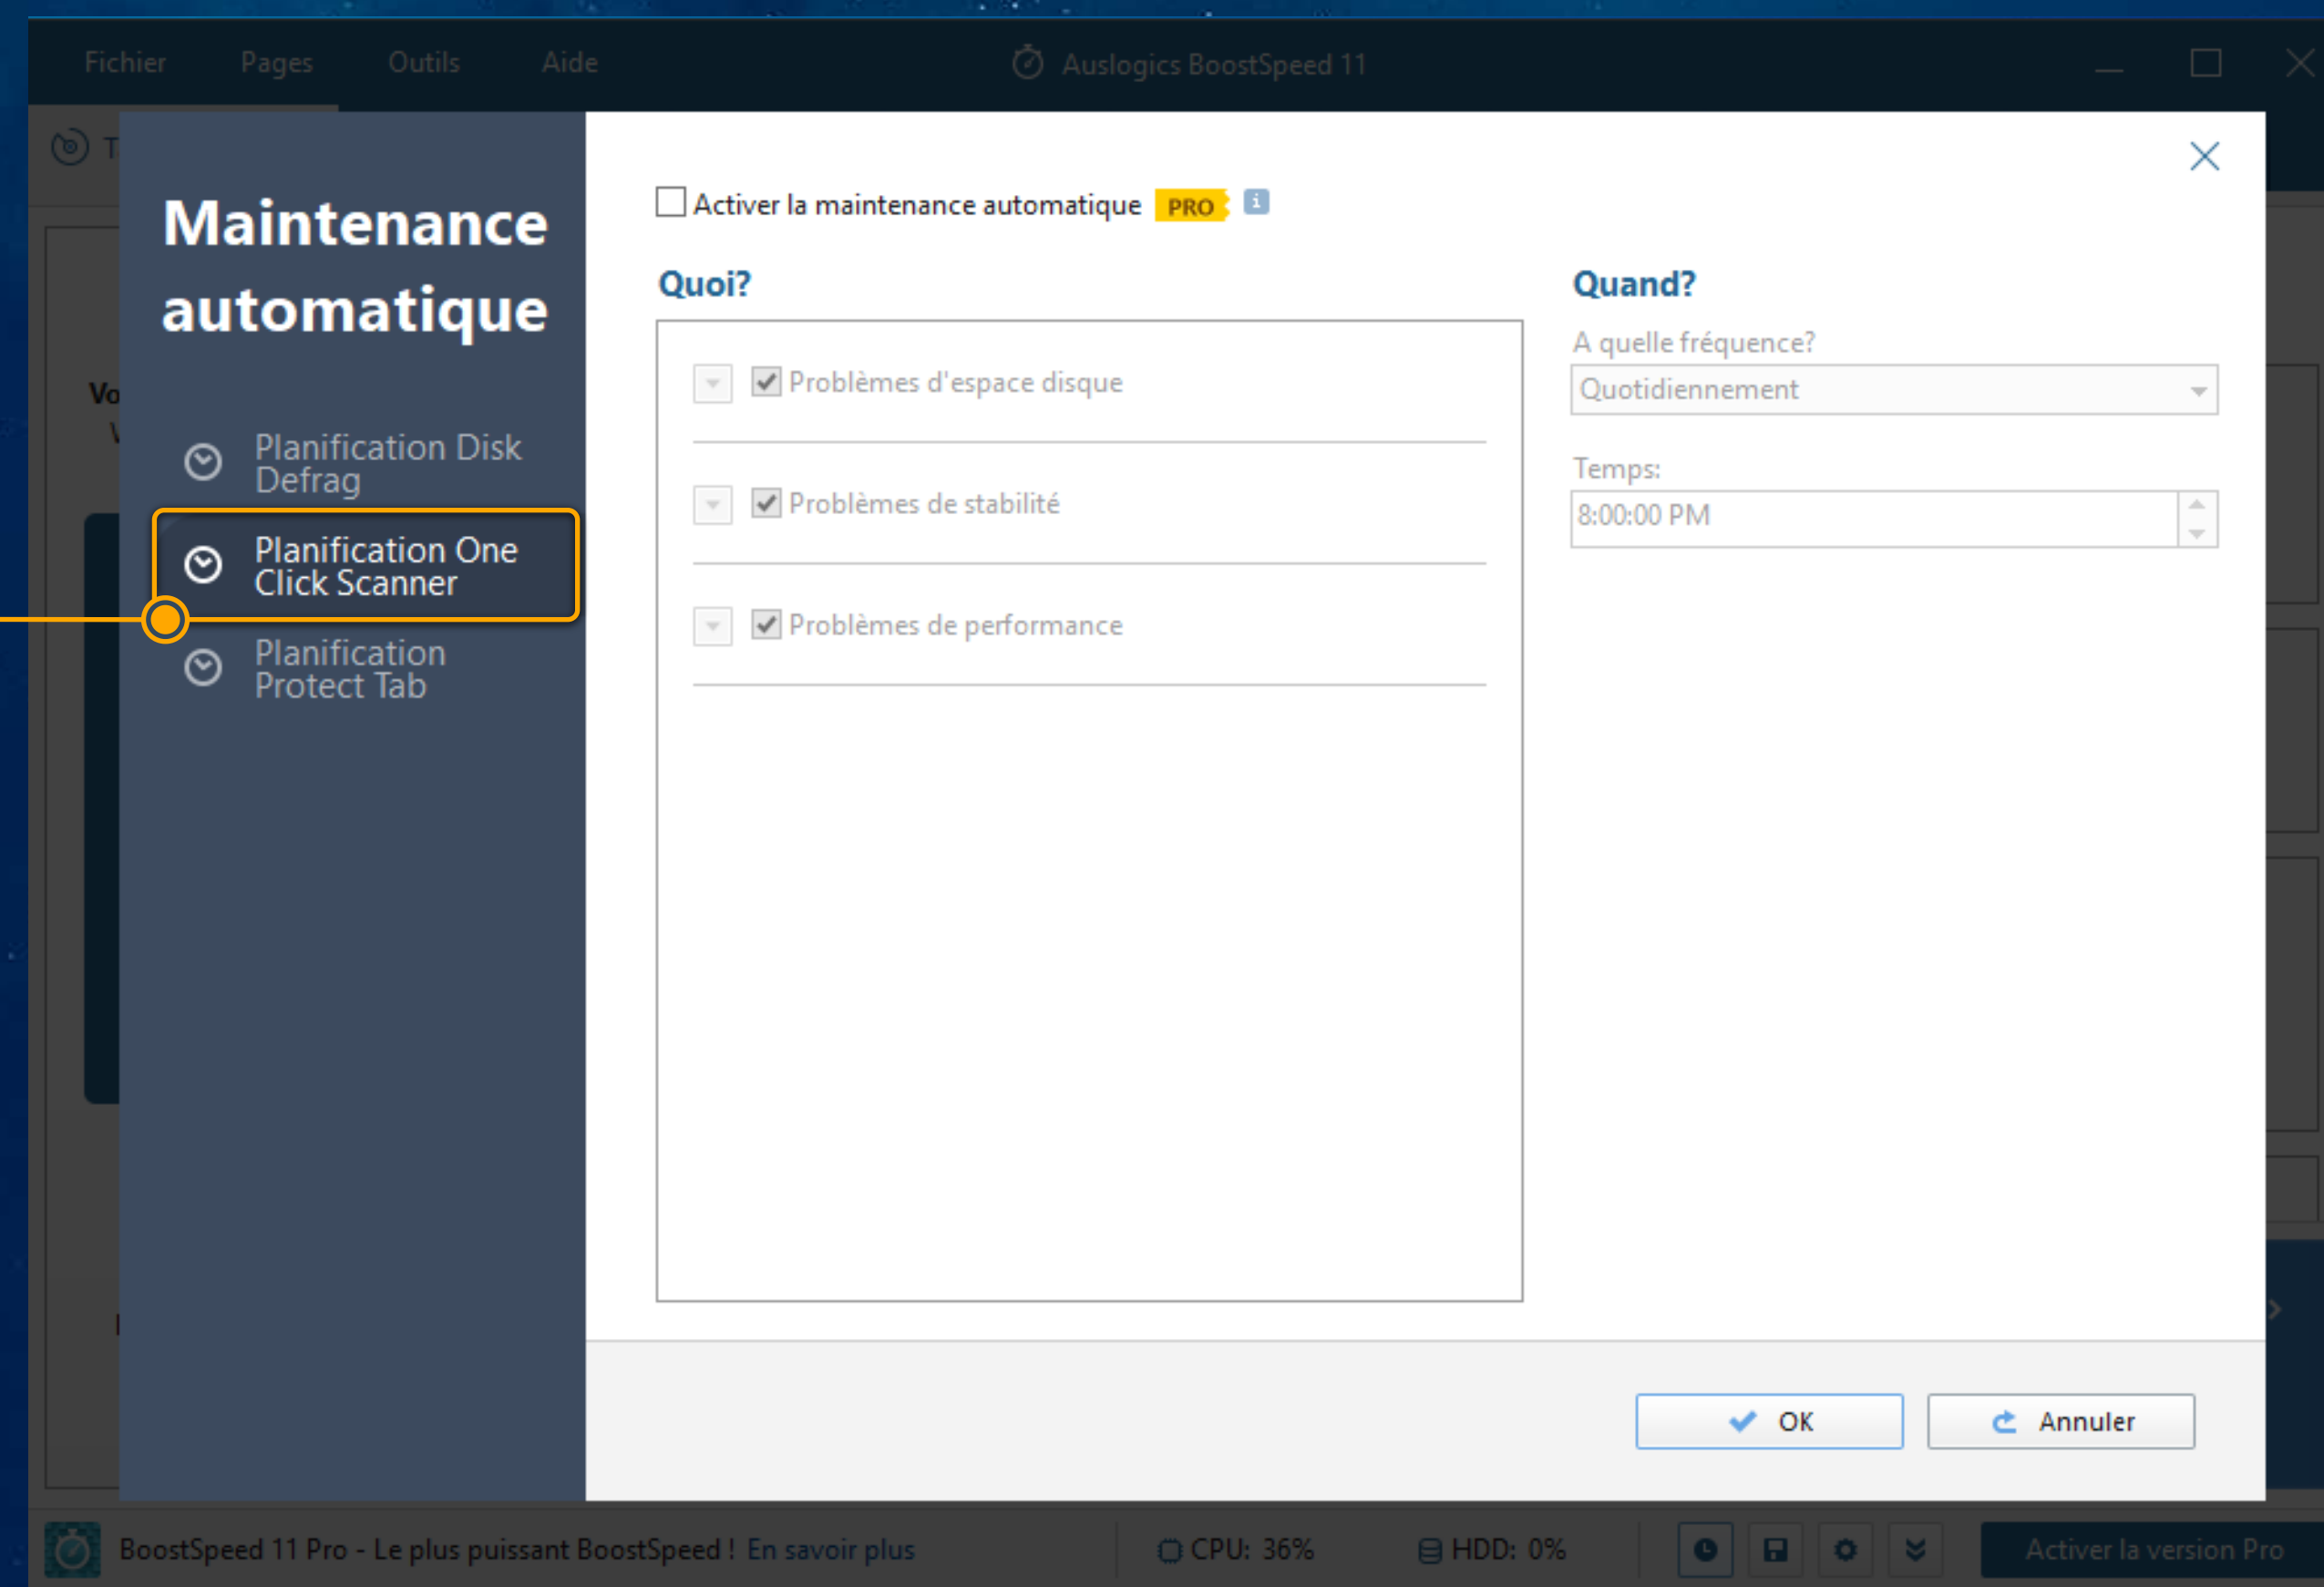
Fichier Pages Outils Aide

Auslogics BoostSpeed 11

Maintenance automatique

Planification Disk Defrag

Planification One Click Scanner

Planification Protect Tab

Activer la maintenance automatique PRO

Quoi?

Problèmes d'espace disque

Problèmes de stabilité

Problèmes de performance

Quand?

A quelle fréquence?

Quotidiennement

Temps:

8:00:00 PM

OK

Annuler

BoostSpeed 11 Pro - Le plus puissant BoostSpeed ! En savoir plus

CPU: 36%

HDD: 0%

Activer la version Pro